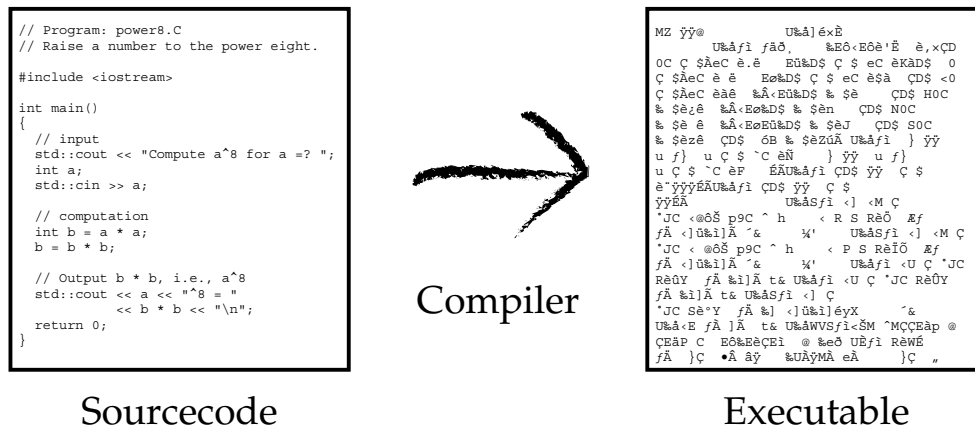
// Program: power8.C
// Raise a number to the power eight.

#include <iostream>

int main()
{
  // input
  std::cout << "Compute a^8 for a =? ";
  int a;
  std::cin >> a;

  // computation
  int b = a * a;
  b = b * b;

  // Output b * b, i.e., a^8
  std::cout << a << "^8 = "
            << b * b << "\n";
  return 0;
}

Compiler

MZ ÿÿ@ U‰å]é×È
U‰åƒì ƒãð¸ ‰Eô‹Eô è'Ë è,×ÇD
0C Ç $ÀeC è.ë Eü‰D$ Ç $ eC èKàD$ 0
Ç $ÀeC è ë Eø‰D$ Ç $ eC è$à ÇD$ <0
Ç $ÀeC èàê ‰Â‹Eü‰D$ ‰ $è ÇD$ H0C
‰ $è¿ê ‰Â‹Eø‰D$ ‰ $èn ÇD$ N0C
‰ $è ê ‰Â‹EøEü‰D$ ‰ $èJ ÇD$ S0C
‰ $èzê ÇD$ óB ‰ $èZúÃ U‰åƒì } ÿÿ
u ƒ} u Ç $ `C èÑ } ÿÿ u ƒ}
u Ç $ `C èF ÉÃU‰åƒì ÇD$ ÿÿ Ç $
è¨ÿÿÿÉÃU‰åƒì ÇD$ ÿÿ Ç $
ÿÿÉÃ U‰åSƒì <] <M Ç
˚JC <@ôŠ p9C ˆ h < R S RèÕ Æƒ
ƒÃ <]ü‰ì]Ã ´& ¼' U‰åSƒì <] <M Ç
˚JC < @ôŠ p9C ˆ h < P S RèÏÕ Æƒ
ƒÃ <]ü‰ì]Ã ´& ¼' U‰åƒì <U Ç ˚JC
RèÛY ƒÃ ‰ì]Ã t& U‰åƒì <U Ç ˚JC RèÛY
ƒÃ ‰ì]Ã t& U‰åSƒì <] Ç
˚JC Sè°Y ƒÃ ‰] <]ü‰ì]éyX ´&
U‰å<E ƒÃ ]Ã t& U‰åWVSƒì<ŠM ˆMÇÇEàp @
ÇEàP C EÔ‰EèÇEì @ ‰eð UÈƒì RèWÉ
ƒÃ }Ç •Â âÿ ‰UÀÿMÀ eÃ }Ç „

Sourcecode

Executable